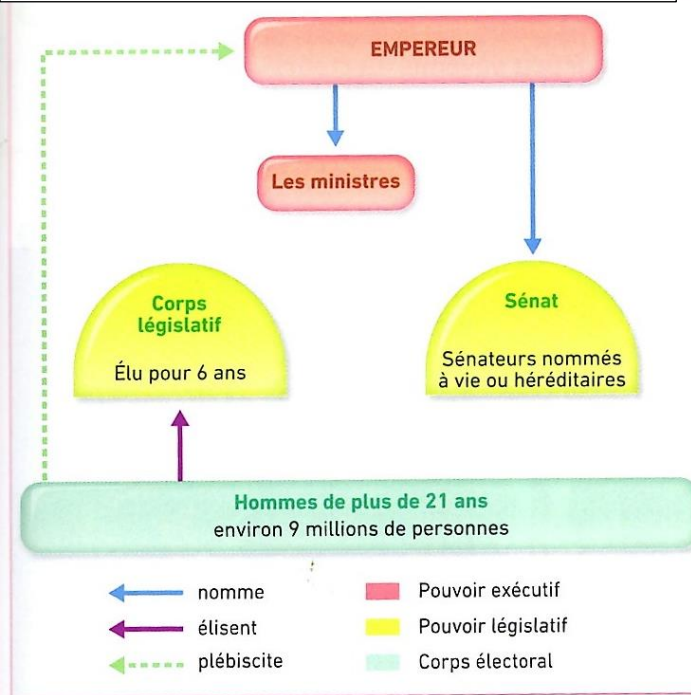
EMPEREUR

Les ministres

Corps législatif

Élu pour 6 ans

Sénat

Sénateurs nommés à vie ou héréditaires

Hommes de plus de 21 ans
environ 9 millions de personnes

nomme
élisent
plébiscite

Pouvoir exécutif
Pouvoir législatif
Corps électoral